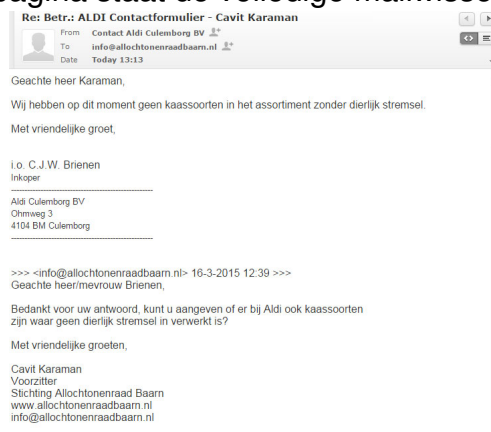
agina staat de volledige mailwisse

Re: Betr.: ALDI Contactformulier - Cavit Karaman

From Contact Aldi Culemborg BV
To info@allochtonenraadbaarn.nl
Date Today 13:13

Geachte heer Karaman,

Wij hebben op dit moment geen kaassoorten in het assortiment zonder dierlijk stremsel.

Met vriendelijke groet,

i.o. C.J.W. Brienen
Inkoper

Aldi Culemborg BV
Ohmweg 3
4104 BM Culemborg

>>> <info@allochtonenraadbaarn.nl> 16-3-2015 12:39 >>>
Geachte heer/mevrouw Brienen,

Bedankt voor uw antwoord, kunt u aangeven of er bij Aldi ook kaassoorten zijn waar geen dierlijk stremsel in verwerkt is?

Met vriendelijke groeten,

Cavit Karaman
Voorzitter
Stichting Allochtonenraad Baarn
www.allochtonenraadbaarn.nl
info@allochtonenraadbaarn.nl